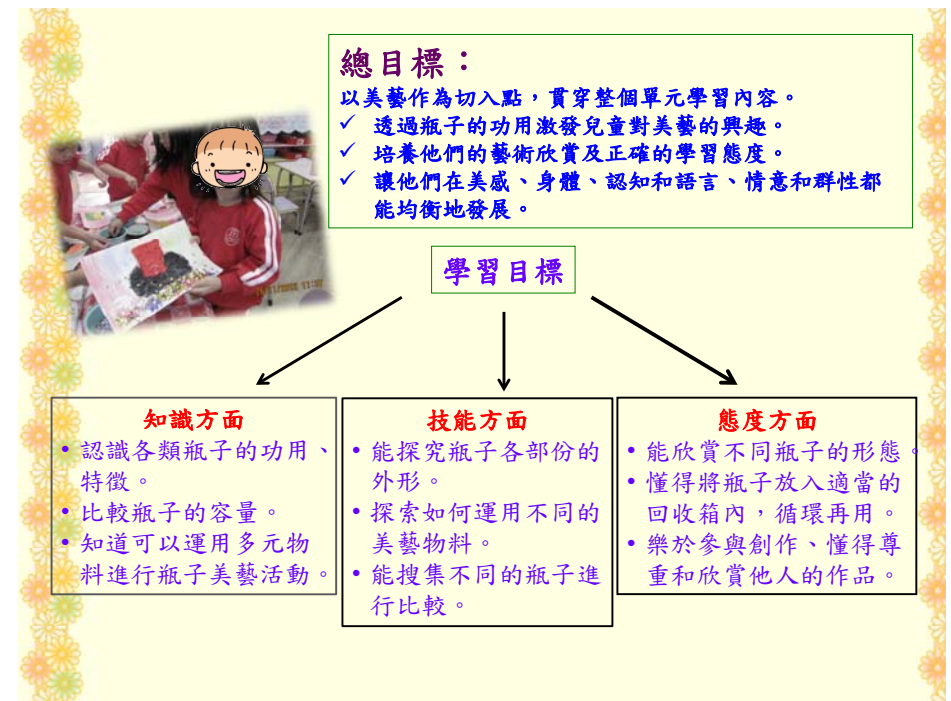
總目標：
以美藝作為切入點，貫穿整個單元學習內容。
✓ 透過瓶子的功用激發兒童對美藝的興趣。
✓ 培養他們的藝術欣賞及正確的學習態度。
✓ 讓他們在美感、身體、認知和語言、情意和群性都能均衡地發展。

學習目標

知識方面
• 認識各類瓶子的功用、特徵。
• 比較瓶子的容量。
• 知道可以運用多元物料進行瓶子美藝活動。

技能方面
• 能探究瓶子各部份的外形。
• 探索如何運用不同的美藝物料。
• 能搜集不同的瓶子進行比較。

態度方面
• 能欣賞不同瓶子的形態。
• 懂得將瓶子放入適當的回收箱內，循環再用。
• 樂於參與創作、懂得尊重和欣賞他人的作品。